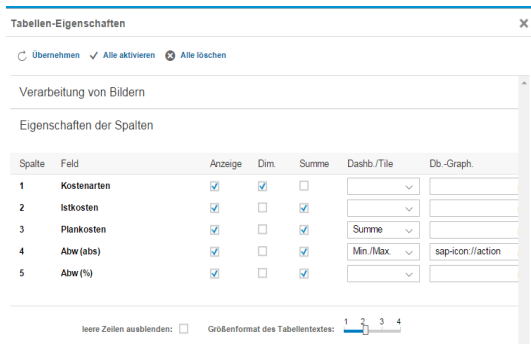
Tabellen-Eigenschaften

×

Übernehmen Alle aktivieren Alle löschen

Verarbeitung von Bildern

Eigenschaften der Spalten

| Spalte | Feld | Anzeige | Dim. | Summe | Dashb./Tile | Db.-Graph. |
|---|---|---|---|---|---|---|
| 1 | Kostenarten | ☑ | ☑ | ☐ | | |
| 2 | Istkosten | ☑ | ☐ | ☑ | | |
| 3 | Plankosten | ☑ | ☐ | ☑ | Summe | |
| 4 | Abw (abs) | ☑ | ☐ | ☑ | Min./Max. | sap-icon://action |
| 5 | Abw (%) | ☑ | ☐ | ☑ | | |

leere Zeilen ausblenden: ☐ Größenformat des Tabellentextes: 1 2 3 4